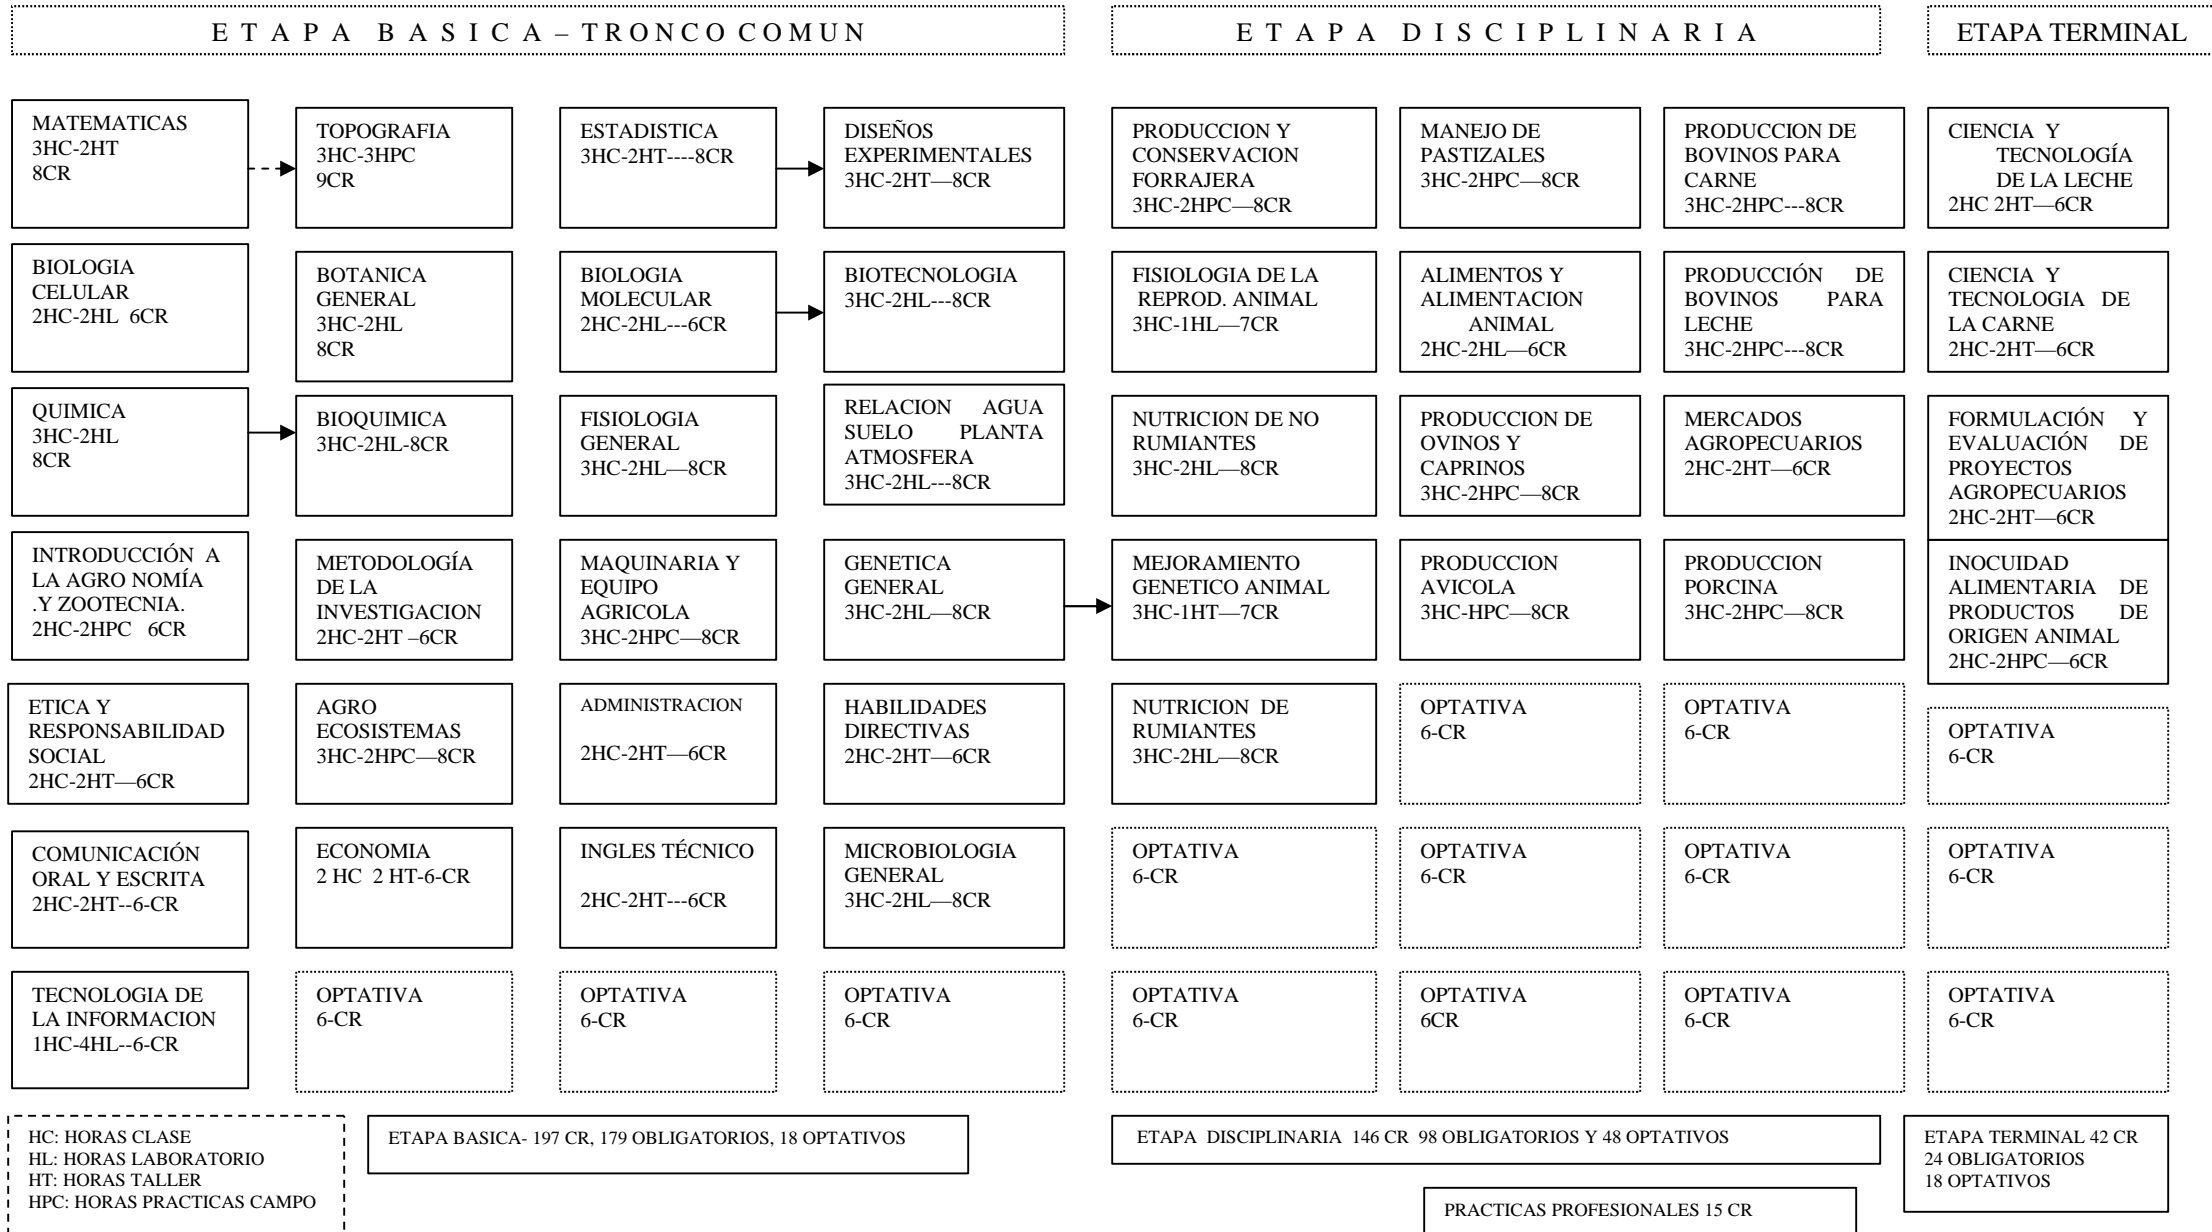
E T A P A B A S I C A – T R O N C O C O M U N

E T A P A D I S C I P L I N A R I A

ETAPA TERMINAL

MATEMATICAS 3HC-2HT 8CR

TOPOGRAFIA 3HC-3HPC 9CR

ESTADISTICA 3HC-2HT----8CR

DISEÑOS EXPERIMENTALES 3HC-2HT—8CR

PRODUCCION Y CONSERVACION FORRAJERA 3HC-2HPC—8CR

MANEJO DE PASTIZALES 3HC-2HPC—8CR

PRODUCCION DE BOVINOS PARA CARNE 3HC-2HPC---8CR

CIENCIA Y TECNOLOGÍA DE LA LECHE 2HC 2HT—6CR

BIOLOGIA CELULAR 2HC-2HL 6CR

BOTANICA GENERAL 3HC-2HL 8CR

BIOLOGIA MOLECULAR 2HC-2HL---6CR

BIOTECNOLOGIA 3HC-2HL---8CR

FISIOLOGIA DE LA REPROD. ANIMAL 3HC-1HL—7CR

ALIMENTOS Y ALIMENTACION ANIMAL 2HC-2HL—6CR

PRODUCCIÓN DE BOVINOS PARA LECHE 3HC-2HPC---8CR

CIENCIA Y TECNOLOGIA DE LA CARNE 2HC-2HT—6CR

QUIMICA 3HC-2HL 8CR

BIOQUIMICA 3HC-2HL-8CR

FISIOLOGIA GENERAL 3HC-2HL—8CR

RELACION AGUA SUELO PLANTA ATMOSFERA 3HC-2HL---8CR

NUTRICION DE NO RUMIANTES 3HC-2HL—8CR

PRODUCCION DE OVINOS Y CAPRINOS 3HC-2HPC—8CR

MERCADOS AGROPECUARIOS 2HC-2HT—6CR

FORMULACIÓN Y EVALUACIÓN DE PROYECTOS AGROPECUARIOS 2HC-2HT—6CR

INTRODUCCIÓN A LA AGRO NOMÍA .Y ZOOTECNIA. 2HC-2HPC 6CR

METODOLOGÍA DE LA INVESTIGACION 2HC-2HT –6CR

MAQUINARIA Y EQUIPO AGRICOLA 3HC-2HPC—8CR

GENETICA GENERAL 3HC-2HL—8CR

MEJORAMIENTO GENETICO ANIMAL 3HC-1HT—7CR

PRODUCCION AVICOLA 3HC-HPC—8CR

PRODUCCION PORCINA 3HC-2HPC—8CR

INOCUIDAD ALIMENTARIA DE PRODUCTOS DE ORIGEN ANIMAL 2HC-2HPC—6CR

ETICA Y RESPONSABILIDAD SOCIAL 2HC-2HT—6CR

AGRO ECOSISTEMAS 3HC-2HPC—8CR

ADMINISTRACION 2HC-2HT—6CR

HABILIDADES DIRECTIVAS 2HC-2HT—6CR

NUTRICION DE RUMIANTES 3HC-2HL—8CR

OPTATIVA 6-CR

OPTATIVA 6-CR

OPTATIVA 6-CR

COMUNICACIÓN ORAL Y ESCRITA 2HC-2HT--6-CR

ECONOMIA 2 HC 2 HT-6-CR

INGLES TÉCNICO 2HC-2HT---6CR

MICROBIOLOGIA GENERAL 3HC-2HL—8CR

OPTATIVA 6-CR

OPTATIVA 6-CR

OPTATIVA 6-CR

OPTATIVA 6-CR

TECNOLOGIA DE LA INFORMACION 1HC-4HL--6-CR

OPTATIVA 6-CR

OPTATIVA 6-CR

OPTATIVA 6-CR

OPTATIVA 6-CR

OPTATIVA 6CR

OPTATIVA 6-CR

OPTATIVA 6-CR

HC: HORAS CLASE
HL: HORAS LABORATORIO
HT: HORAS TALLER
HPC: HORAS PRACTICAS CAMPO

ETAPA BASICA- 197 CR, 179 OBLIGATORIOS, 18 OPTATIVOS

ETAPA DISCIPLINARIA 146 CR 98 OBLIGATORIOS Y 48 OPTATIVOS

ETAPA TERMINAL 42 CR 24 OBLIGATORIOS 18 OPTATIVOS

PRACTICAS PROFESIONALES 15 CR